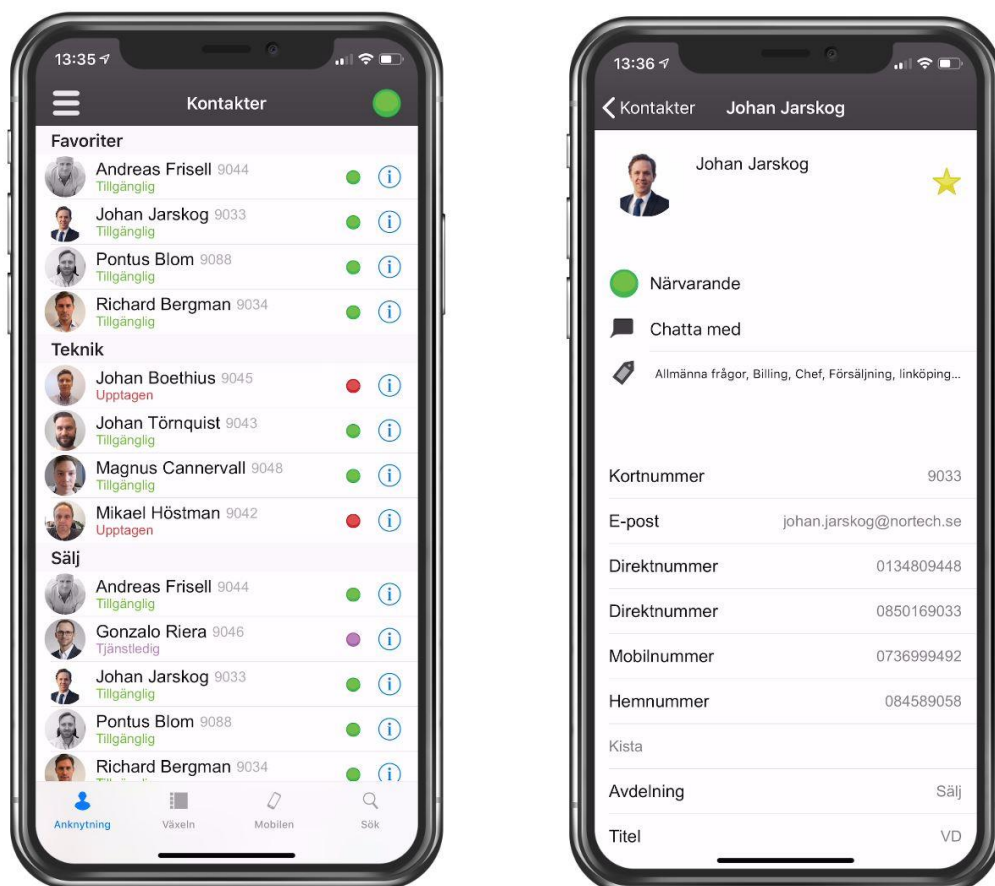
13:35

Kontakter

Favoriter

Andreas Frisell 9044
Tillgänglig

Johan Jarskog 9033
Tillgänglig

Pontus Blom 9088
Tillgänglig

Richard Bergman 9034
Tillgänglig

Teknik

Johan Boethius 9045
Upptagen

Johan Törnquist 9043
Tillgänglig

Magnus Cannervall 9048
Tillgänglig

Mikael Höstman 9042
Upptagen

Sälj

Andreas Frisell 9044
Tillgänglig

Gonzalo Riera 9046
Tjänstledig

Johan Jarskog 9033
Tillgänglig

Pontus Blom 9088
Tillgänglig

Richard Bergman 9034
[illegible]

Anknytning
Växeln
Mobilen
Sök

13:36

Kontakter
Johan Jarskog

Johan Jarskog

Närvarande

Chatta med

Allmänna frågor, Billing, Chef, Försäljning, linköping...

| | |
|---|---|
| Kortnummer | 9033 |
| E-post | johan.jarskog@nortech.se |
| Direktnummer | 0134809448 |
| Direktnummer | 0850169033 |
| Mobilnummer | 0736999492 |
| Hemnummer | 084589058 |
| Kista | |
| Avdelning | Sälj |
| Titel | VD |